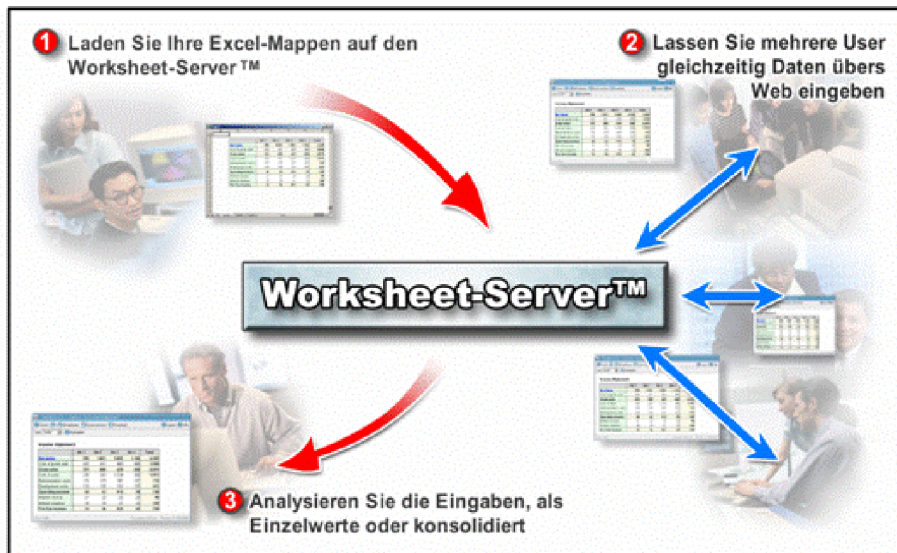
1 Laden Sie Ihre Excel-Mappen auf den Worksheet-Server ™

2 Lassen Sie mehrere User gleichzeitig Daten übers Web eingeben

Worksheet-Server™

3 Analysieren Sie die Eingaben, als Einzelwerte oder konsolidiert